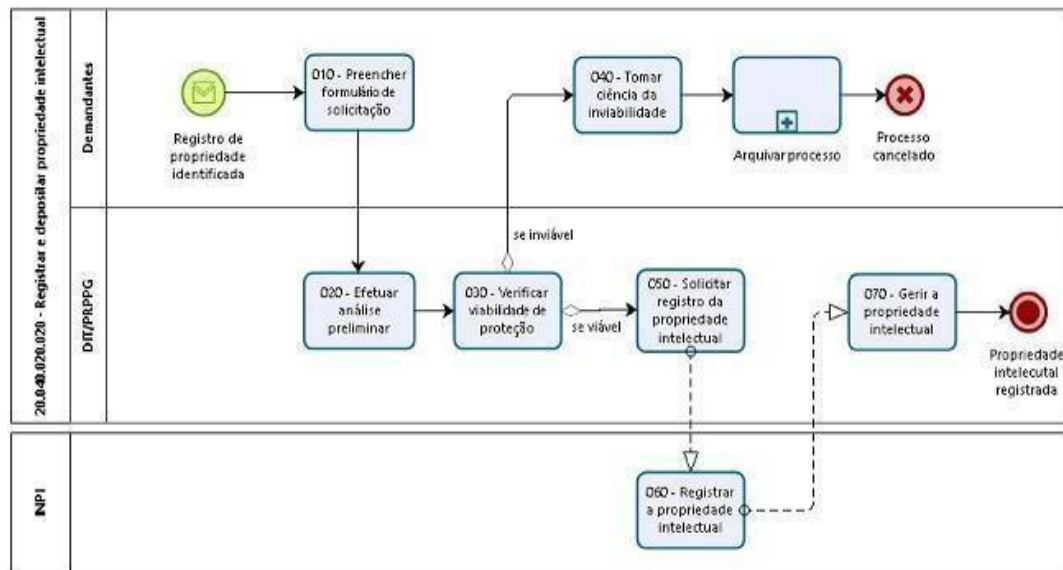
20.040.020.020 - Registrar e depositar propriedade intelectual

Demandantes

Registro de propriedade identificada

010 - Preencher formulário de solicitação

040 - Tomar ciência da inviabilidade

Arquivar processo

Processo cancelado

DIT/PRPPG

se inviável

020 - Efetuar análise preliminar

030 - Verificar viabilidade de proteção

se viável

050 - Solicitar registro da propriedade intelectual

070 - Gerir a propriedade intelectual

Propriedade intelecutal registrada

INPI

060 - Registrar a propriedade intelectual